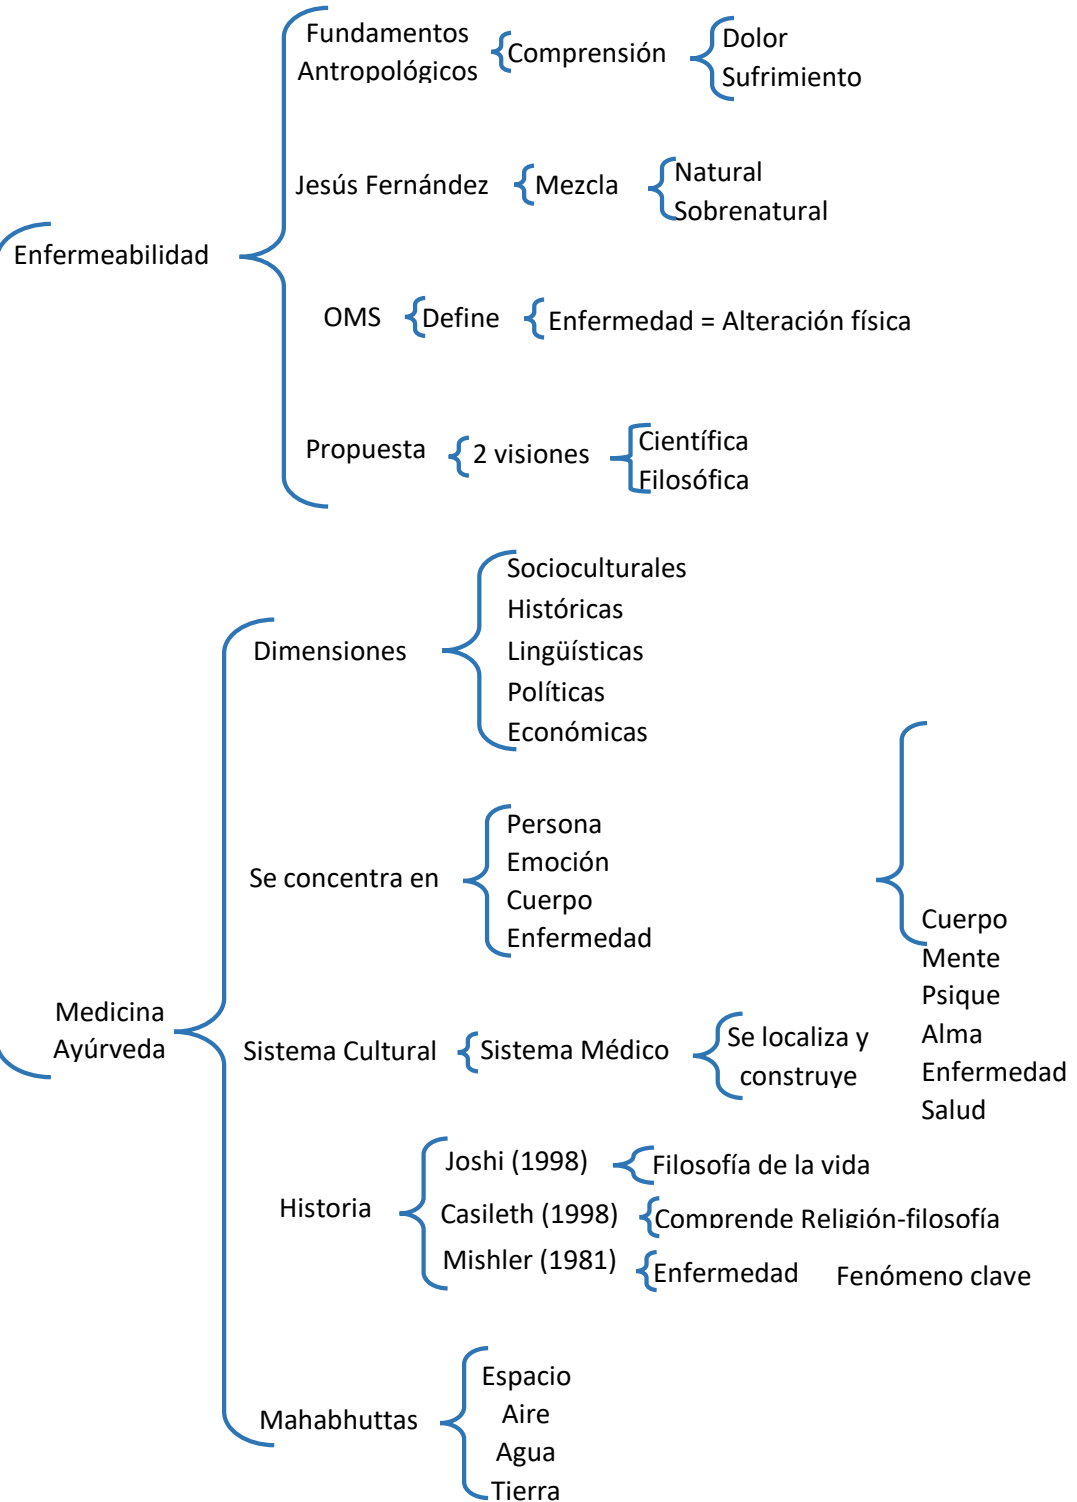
Fundamentos Antropológicos
Comprensión
Dolor
Sufrimiento

Jesús Fernández
Mezcla
Natural
Sobrenatural

Enfermeabilidad

OMS
Define
Enfermedad = Alteración física

Propuesta
2 visiones
Científica
Filosófica

Dimensiones
Socioculturales
Históricas
Lingüísticas
Políticas
Económicas

Se concentra en
Persona
Emoción
Cuerpo
Enfermedad

Cuerpo
Mente
Psique
Alma
Enfermedad
Salud

Medicina Ayúrveda

Sistema Cultural
Sistema Médico
Se localiza y construye

Historia
Joshi (1998)
Filosofía de la vida
Casileth (1998)
Comprende Religión-filosofía
Mishler (1981)
Enfermedad
Fenómeno clave

Mahabhuttas
Espacio
Aire
Agua
Tierra